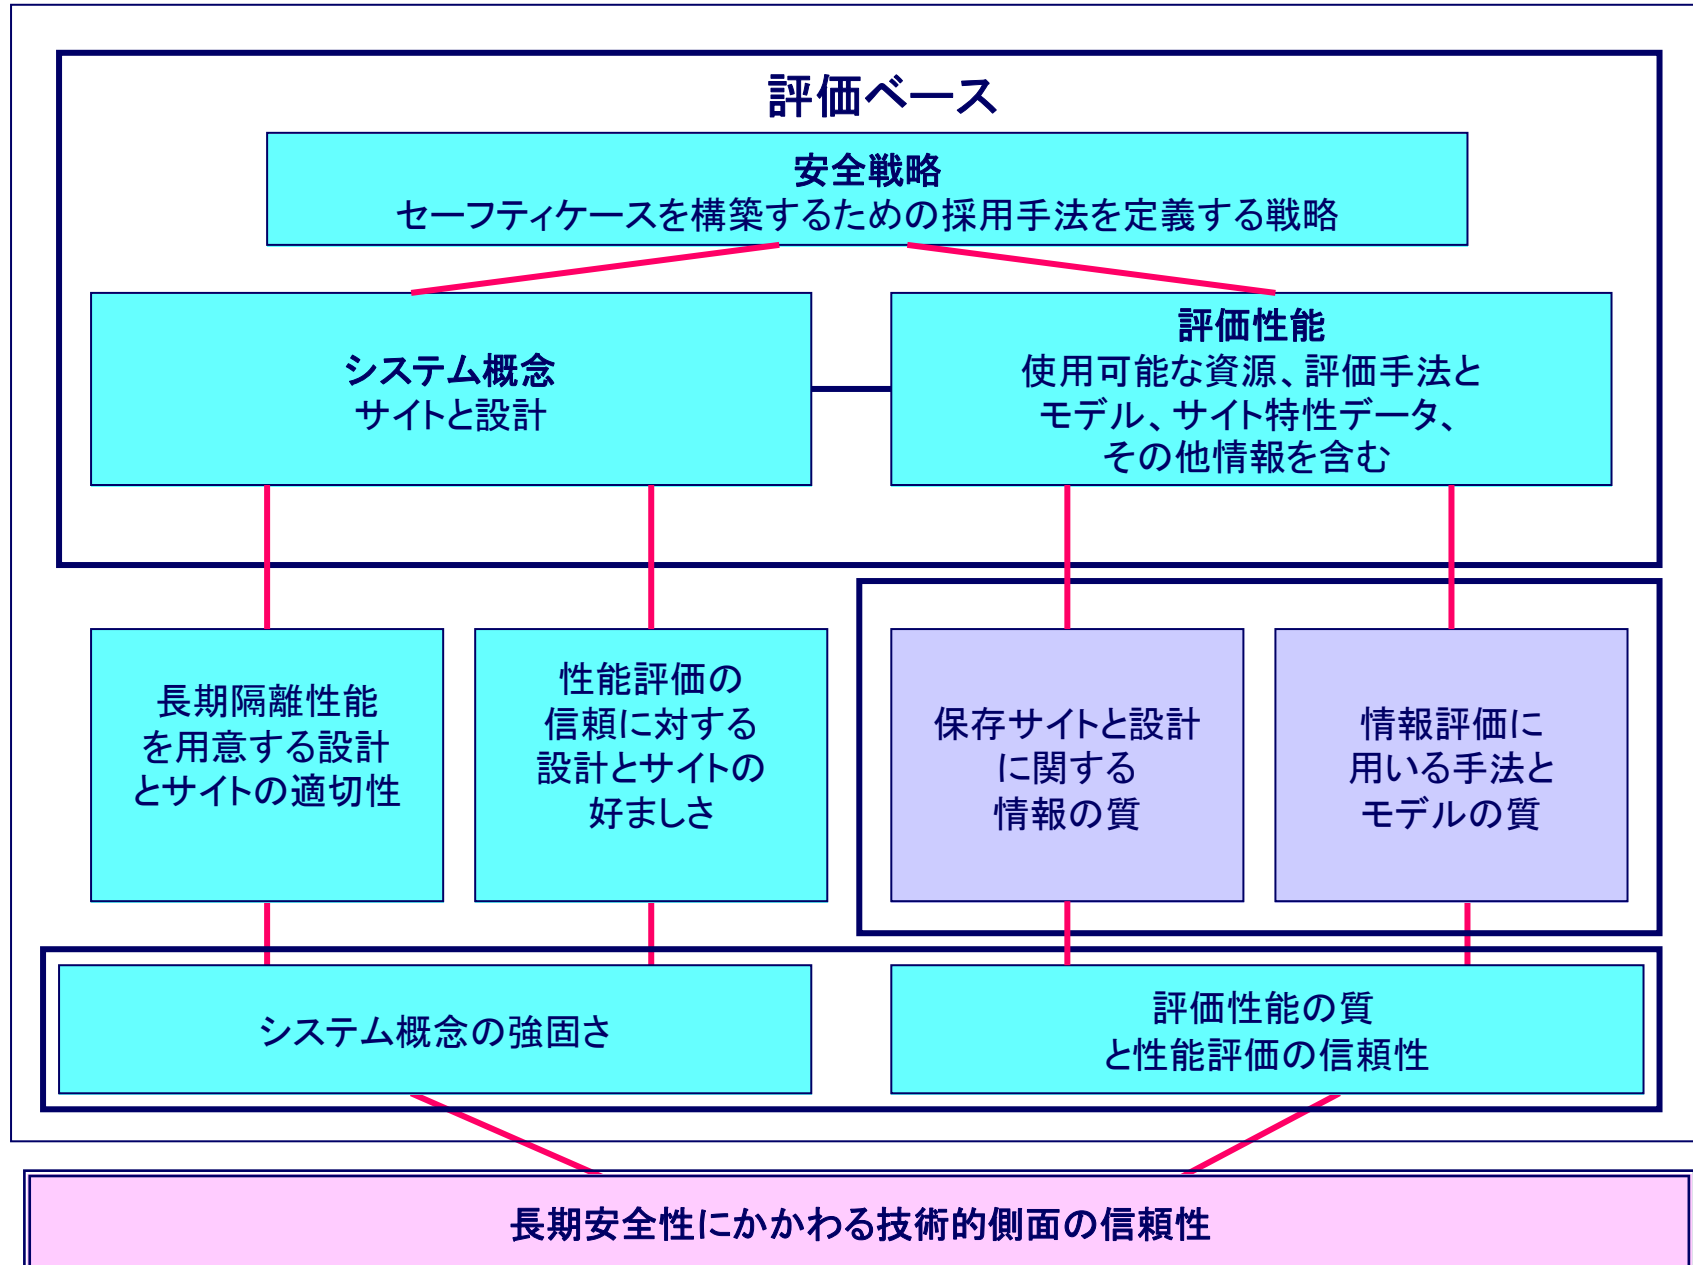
評価ベース

安全戦略
セーフティケースを構築するための採用手法を定義する戦略

システム概念
サイトと設計

評価性能
使用可能な資源、評価手法とモデル、サイト特性データ、その他情報を含む

長期隔離性能を用意する設計とサイトの適切性

性能評価の信頼に対する設計とサイトの好ましさ

保存サイトと設計に関する情報の質

情報評価に用いる手法とモデルの質

システム概念の強固さ

評価性能の質と性能評価の信頼性

長期安全性にかかわる技術的側面の信頼性